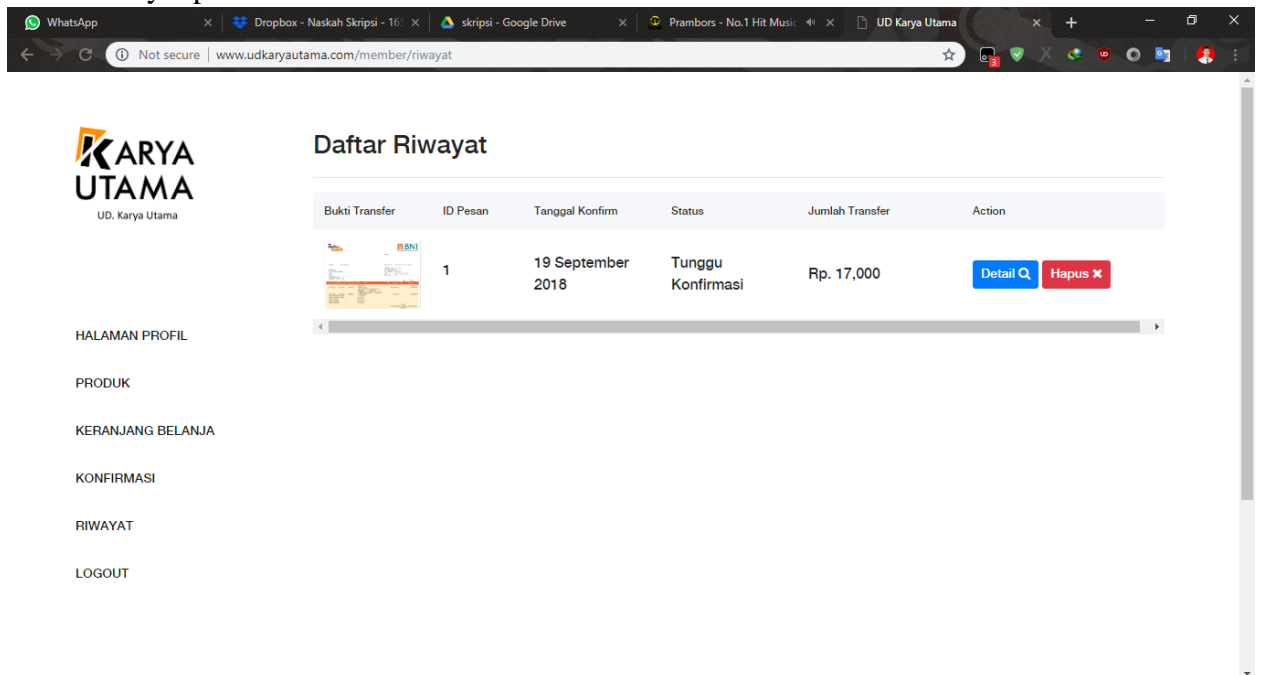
WhatsApp
Dropbox - Naskah Skripsi - 16
skripsi - Google Drive
Prambors - No.1 Hit Music
UD Karya Utama

Not secure | www.udkaryautama.com/member/riwayat

KARYA UTAMA
UD. Karya Utama

HALAMAN PROFIL

PRODUK

KERANJANG BELANJA

KONFIRMASI

RIWAYAT

LOGOUT

Daftar Riwayat

| Bukti Transfer | ID Pesan | Tanggal Konfirm | Status | Jumlah Transfer | Action |
|---|---|---|---|---|---|
| BNI | 1 | 19 September 2018 | Tunggu Konfirmasi | Rp. 17,000 | Detail Hapus |